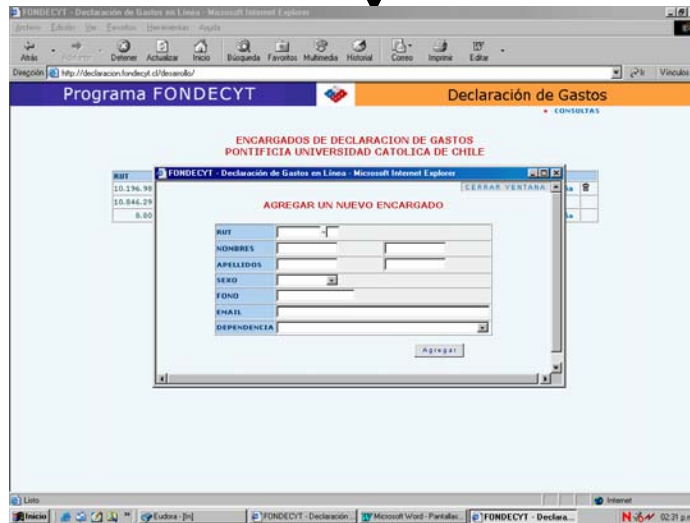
FONDECYT - Declaración de Gastos en Línea - Microsoft Internet Explorer

Archivo Edición Ver Favoritos Herramientas Ayuda

Atrás Adelante Detener Actualizar Inicio Búsqueda Favoritos Multimedia Historial Correo Imprimir Editar

Dirección http://declaracion.fondecyt.cl/desarrollo/ Ir Vínculos

Programa FONDECYT

Declaración de Gastos

• CONSULTAS

ENCARGADOS DE DECLARACION DE GASTOS
PONTIFICIA UNIVERSIDAD CATOLICA DE CHILE

RUT
10.196.98
10.846.29
8.80

FONDECYT - Declaración de Gastos en Línea - Microsoft Internet Explorer

CERRAR VENTANA

AGREGAR UN NUEVO ENCARGADO

| RUT | - |
|---|---|
| NOMBRES | |
| APELLIDOS | |
| SEXO | |
| FONO | |
| EMAIL | |
| DEPENDENCIA | |

Agregar

Listo

Internet

Inicio Eudora - [In] FONDECYT - Declaración... Microsoft Word - Pantallas... FONDECYT - Declara... 02:31 p.m.